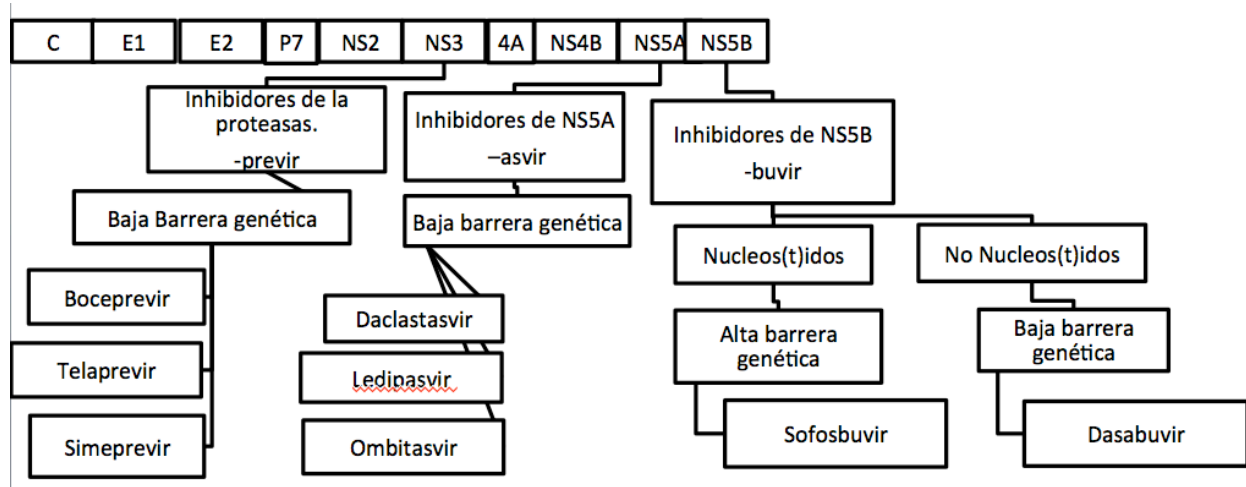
C
E1
E2
P7
NS2
NS3
4A
NS4B
NS5A
NS5B

Inhibidores de la proteasas.
-previr

Baja Barrera genética

Boceprevir
Telaprevir
Simeprevir

Inhibidores de NS5A
–asvir

Baja barrera genética

Daclastasvir
Ledipasvir
Ombitasvir

Inhibidores de NS5B
-buvir

Nucleos(t)idos

Alta barrera genética

Sofosbuvir

No Nucleos(t)idos

Baja barrera genética

Dasabuvir